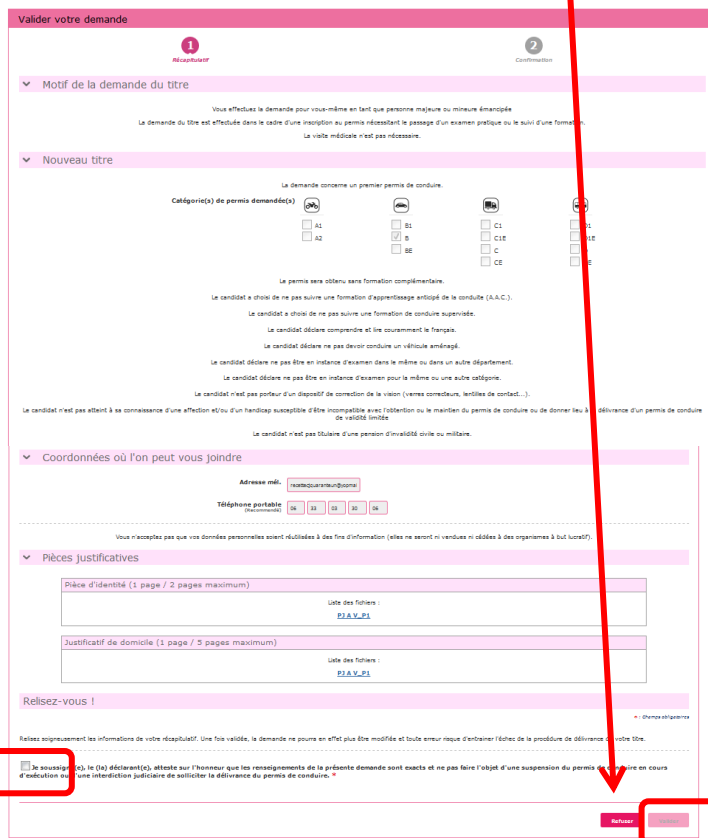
Valider votre demande

1
Récapitulatif

2
Confirmation

Motif de la demande du titre

Vous effectuez la demande pour vous-même en tant que personne majeure ou mineure émancipée

La demande du titre est effectuée dans le cadre d'une inscription au permis nécessitant le passage d'un examen pratique ou le suivi d'une formation.

La visite médicale n'est pas nécessaire.

Nouveau titre

La demande concerne un premier permis de conduire.

Catégorie(s) de permis demandée(s)

A1
A2

B1
B
BE

C1
C1E
C
CE

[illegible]1
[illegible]1E
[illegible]
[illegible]E

Le permis sera obtenu sans formation complémentaire.

Le candidat a choisi de ne pas suivre une formation d'apprentissage anticipé de la conduite (A.A.C.).

Le candidat a choisi de ne pas suivre une formation de conduite supervisée.

Le candidat déclare comprendre et lire couramment le français.

Le candidat déclare ne pas devoir conduire un véhicule aménagé.

Le candidat déclare ne pas être en instance d'examen dans le même ou dans un autre département.

Le candidat déclare ne pas être en instance d'examen pour la même ou une autre catégorie.

Le candidat n'est pas porteur d'un dispositif de correction de la vision (verres correcteurs, lentilles de contact...).

Le candidat n'est pas atteint à sa connaissance d'une affection et/ou d'un handicap susceptible d'être incompatible avec l'obtention ou le maintien du permis de conduire ou de donner lieu à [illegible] délivrance d'un permis de conduire de validité limitée

Le candidat n'est pas titulaire d'une pension d'invalidité civile ou militaire.

Coordonnées où l'on peut vous joindre

Adresse mél. recetteqquarantaun@yoomai

Téléphone portable (Recommandé) 06 33 33 30 06

Vous n'acceptez pas que vos données personnelles soient réutilisées à des fins d'information (elles ne seront ni vendues ni cédées à des organismes à but lucratif).

Pièces justificatives

Pièce d'identité (1 page / 2 pages maximum)

Liste des fichiers :
PJ A V_P1

Justificatif de domicile (1 page / 5 pages maximum)

Liste des fichiers :
PJ A V_P1

Relisez-vous !

* : Champs obligatoires

Relisez soigneusement les informations de votre récapitulatif. Une fois validée, la demande ne pourra en effet plus être modifiée et toute erreur risque d'entraîner l'échec de la procédure de délivrance de votre titre.

Je soussign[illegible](e), le (la) déclarant(e), atteste sur l'honneur que les renseignements de la présente demande sont exacts et ne pas faire l'objet d'une suspension du permis de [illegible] en cours d'exécution ou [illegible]'une interdiction judiciaire de solliciter la délivrance du permis de conduire. *

Refuser
Valider